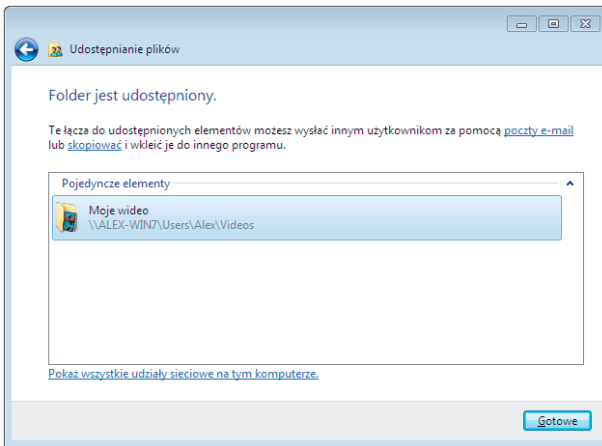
Udostępnianie plików

Folder jest udostępniony.

Te łącza do udostępnionych elementów możesz wysłać innym użytkownikom za pomocą poczty e-mail lub skopiować i wkleić je do innego programu.

Pojedyncze elementy

Moje wideo
\\ALEX-WIN7\Users\Alex\Videos

Pokaż wszystkie udziały sieciowe na tym komputerze.

Gotowe